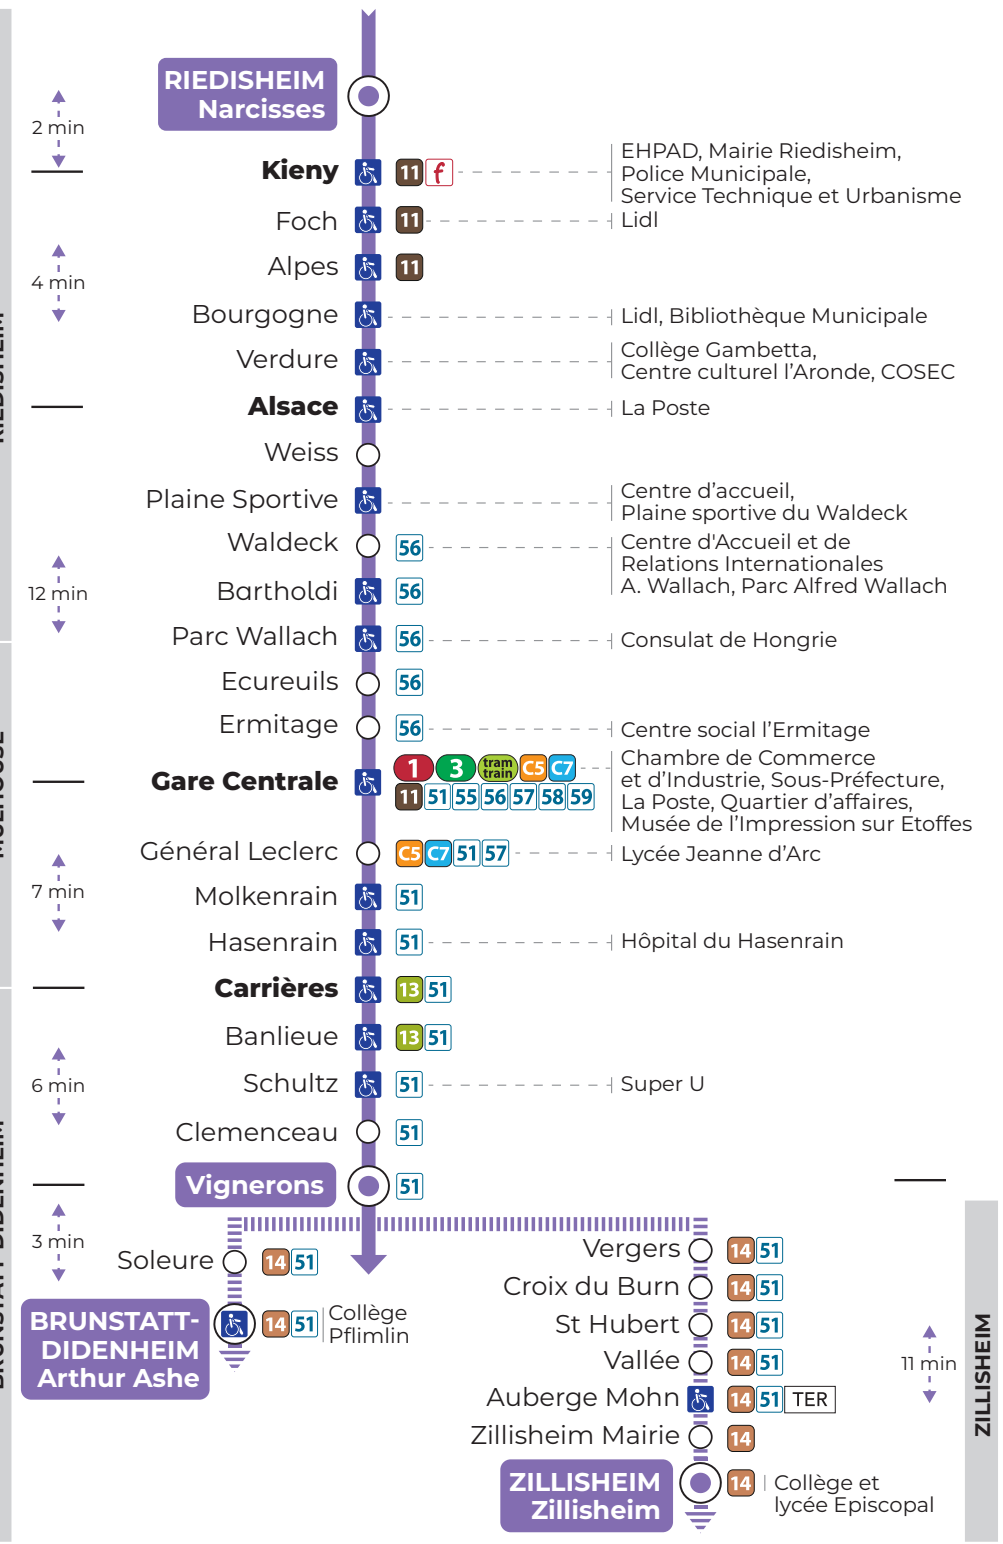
RIEDISHEIM Narcisses

2 min

Kieny 11 f EHPAD, Mairie Riedisheim, Police Municipale, Service Technique et Urbanisme

Foch 11 Lidl

4 min

Alpes 11

Bourgogne Lidl, Bibliothèque Municipale

Verdure Collège Gambetta, Centre culturel l'Aronde, COSEC

Alsace La Poste

Weiss

Plaine Sportive Centre d'accueil, Plaine sportive du Waldeck

Waldeck 56 Centre d'Accueil et de Relations Internationales A. Wallach, Parc Alfred Wallach

12 min

Bartholdi 56

Parc Wallach 56 Consulat de Hongrie

Ecureuils 56

Ermitage 56 Centre social l'Ermitage

Gare Centrale 1 3 tram train C5 C7 11 51 55 56 57 58 59 Chambre de Commerce et d'Industrie, Sous-Préfecture, La Poste, Quartier d'affaires, Musée de l'Impression sur Etoffes

Général Leclerc C5 C7 51 57 Lycée Jeanne d'Arc

7 min

Molkenrain 51

Hasenrain 51 Hôpital du Hasenrain

Carrières 13 51

Banlieue 13 51

6 min

Schultz 51 Super U

Clemenceau 51

Vignerons 51

3 min

Soleure 14 51

BRUNSTATT-DIDENHEIM Arthur Ashe 14 51 Collège Pflimlin

Vergers 14 51

Croix du Burn 14 51

St Hubert 14 51

Vallée 14 51

11 min

Auberge Mohn 14 51 TER

Zillisheim Mairie 14

ZILLISHEIM Zillisheim 14 Collège et lycée Episcopal

ZILLISHEIM